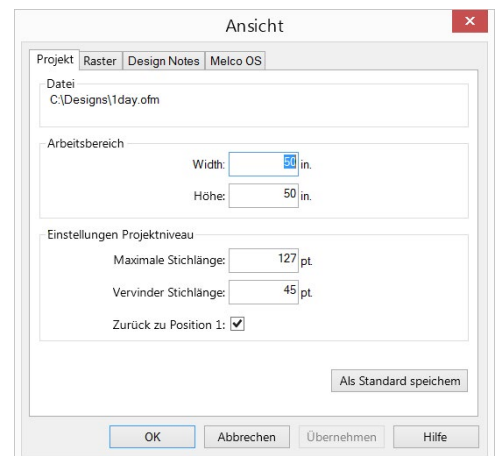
Ansicht

Projekt | Raster | Design Notes | Melco OS

Datei
C:\Designs\1day.ofm

Arbeitsbereich
Width: 50 in.
Höhe: 50 in.

Einstellungen Projektniveau
Maximale Stichlänge: 127 pt.
Vervinder Stichlänge: 45 pt.
Zurück zu Position 1: ✓

Als Standard speichem

OK | Abbrechen | Übernehmen | Hilfe